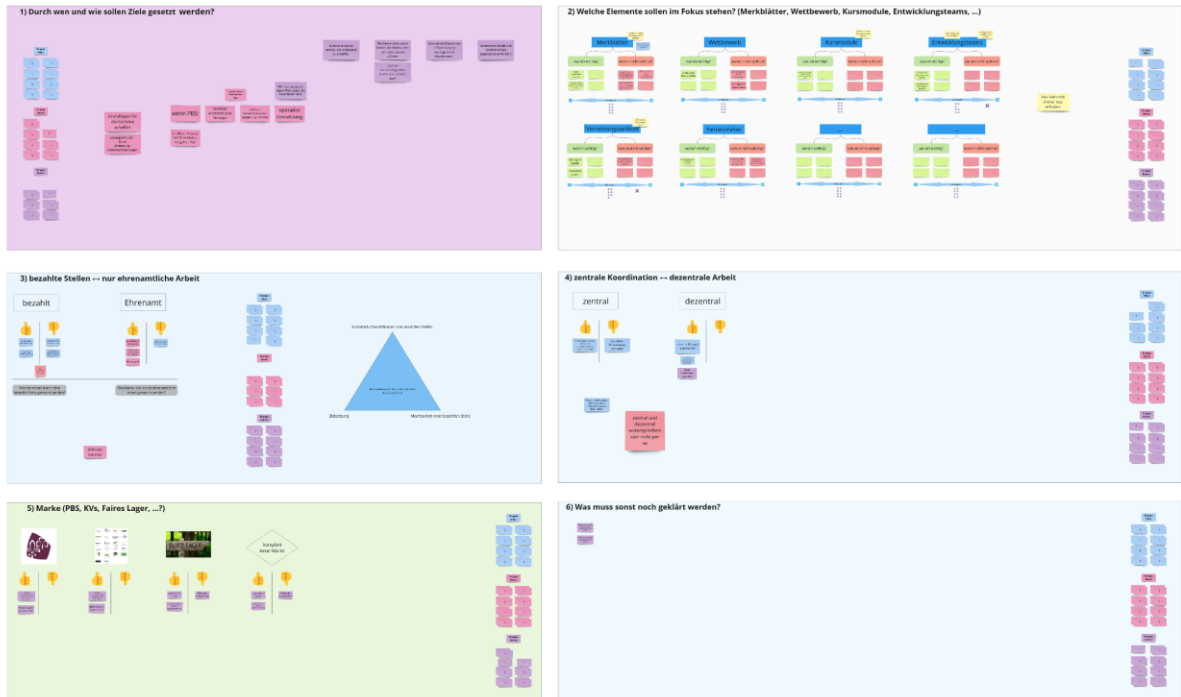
1) Durch wen und wie sollen Ziele gesetzt werden?

Grundlagen für die Kurse schaffen

wenn PBS:

operative Umsetzung

2) Welche Elemente sollen im Fokus stehen? (Merkblätter, Wettbewerb, Kursmodule, Entwicklungsteams, ...)

Merkblätter

Wettbewerb

Kursmodule

Entwicklungsteams

Vernetzungsanlässe

Partnerschaften

3) bezahlte Stellen ↔ nur ehrenamtliche Arbeit

bezahlt

Ehrenamt

4) zentrale Koordination ↔ dezentrale Arbeit

zentral

dezentral

zentral und dezentral widersprechen sich nicht per se

5) Marke (PBS, KVs, Faires Lager, ...?)

komplett neue Marke

6) Was muss sonst noch geklärt werden?